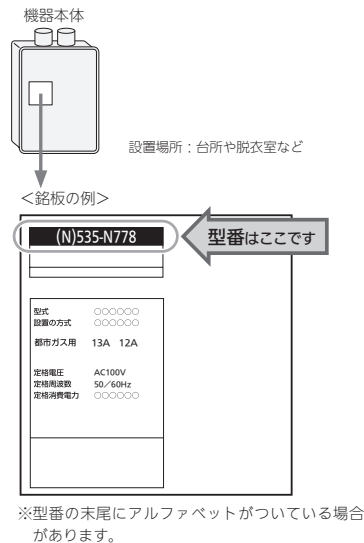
機器本体

設置場所：台所や脱衣室など

<銘板の例>

(N)535-N778

型番はここです

型式　○○○○○○
設置の方式　○○○○○○

都市ガス用　13A　12A

定格電圧　AC100V
定格周波数　50／60Hz
定格消費電力　○○○○○○

※型番の末尾にアルファベットがついている場合があります。